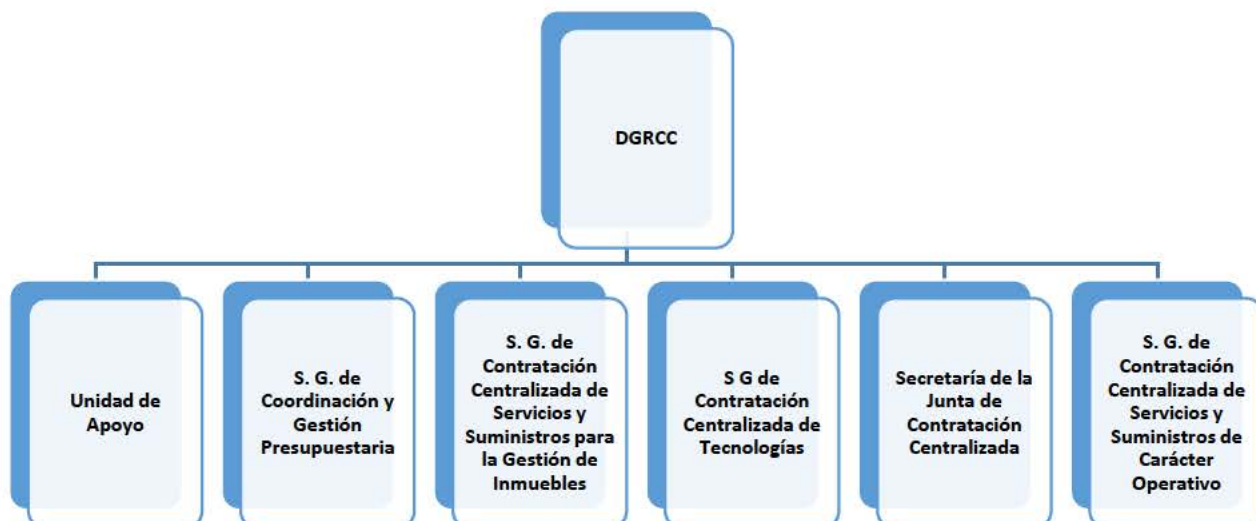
DGRCC

Unidad de Apoyo

S. G. de Coordinación y Gestión Presupuestaria

S. G. de Contratación Centralizada de Servicios y Suministros para la Gestión de Inmuebles

S G de Contratación Centralizada de Tecnologías

Secretaría de la Junta de Contratación Centralizada

S. G. de Contratación Centralizada de Servicios y Suministros de Carácter Operativo